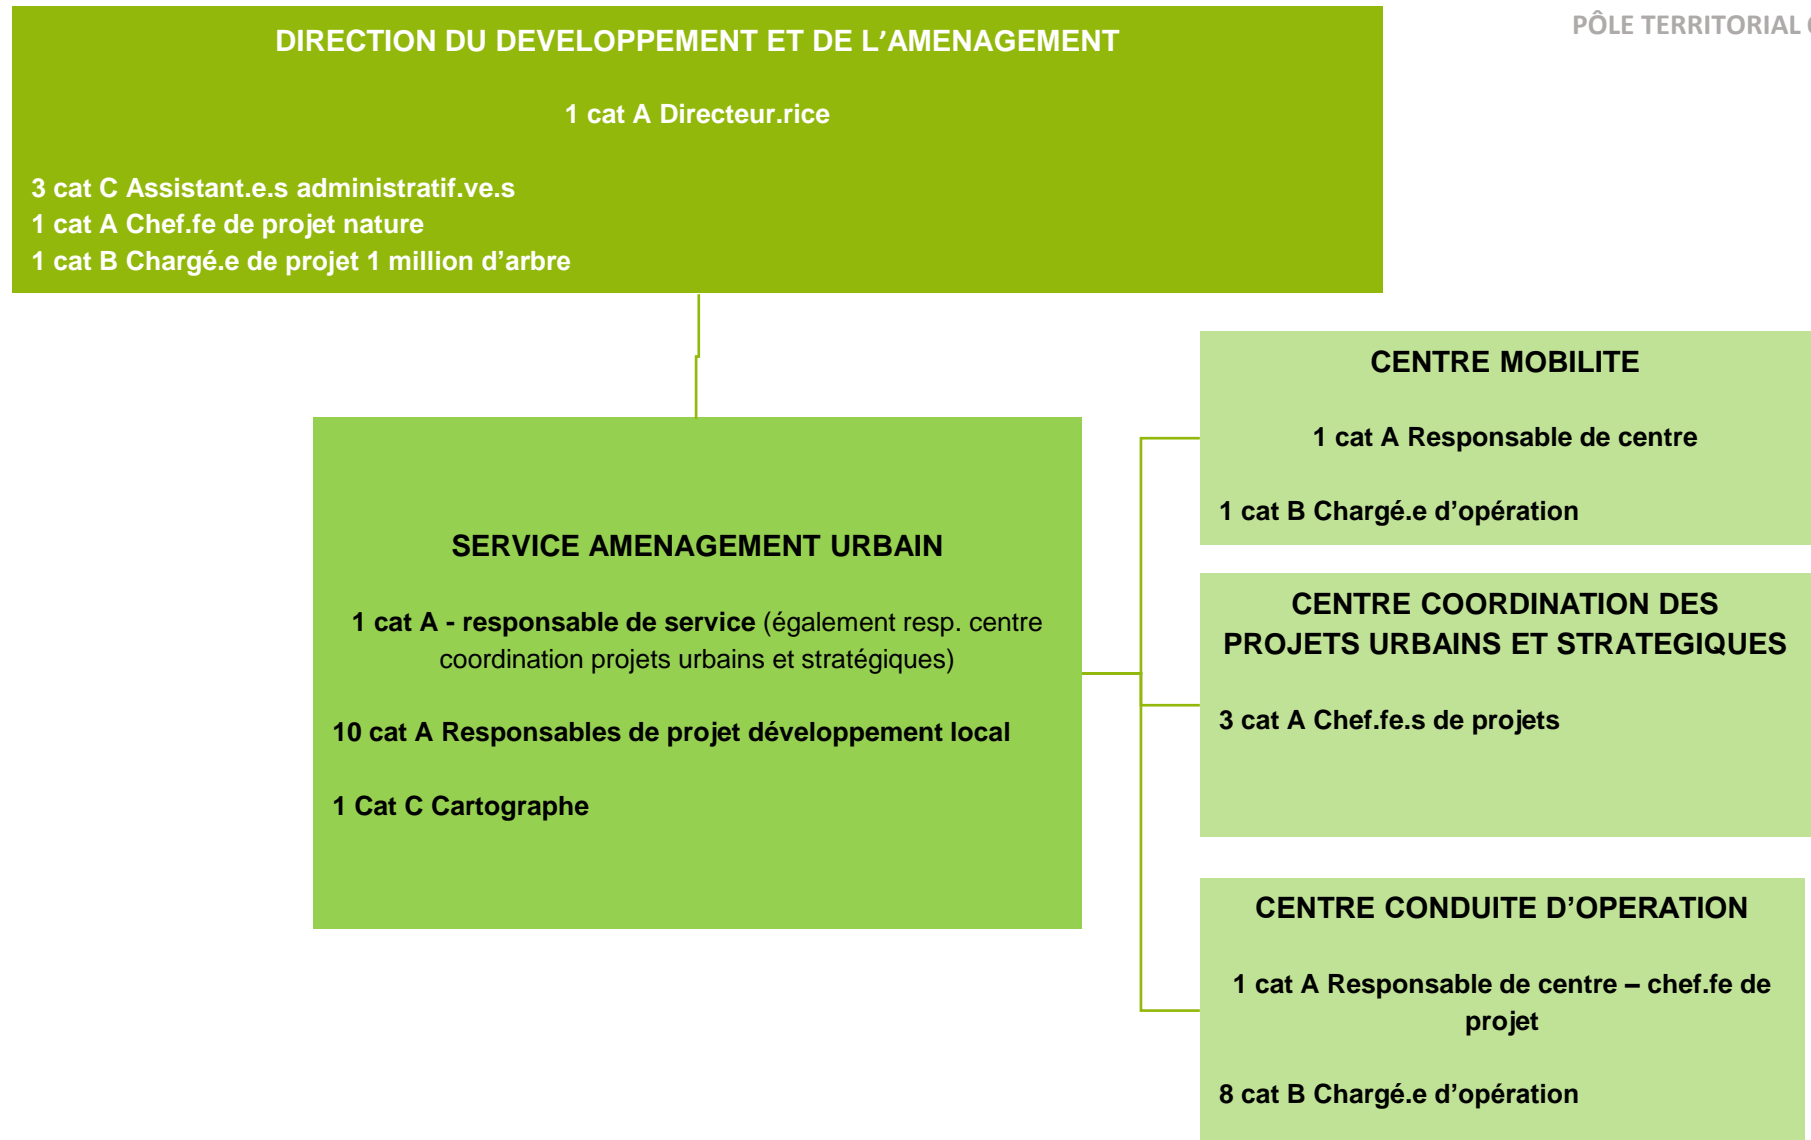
PÔLE TERRITORIAL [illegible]

DIRECTION DU DEVELOPPEMENT ET DE L’AMENAGEMENT

1 cat A Directeur.rice

3 cat C Assistant.e.s administratif.ve.s
1 cat A Chef.fe de projet nature
1 cat B Chargé.e de projet 1 million d’arbre

SERVICE AMENAGEMENT URBAIN

1 cat A - responsable de service (également resp. centre coordination projets urbains et stratégiques)

10 cat A Responsables de projet développement local

1 Cat C Cartographe

CENTRE MOBILITE

1 cat A Responsable de centre

1 cat B Chargé.e d’opération

CENTRE COORDINATION DES PROJETS URBAINS ET STRATEGIQUES

3 cat A Chef.fe.s de projets

CENTRE CONDUITE D’OPERATION

1 cat A Responsable de centre – chef.fe de projet

8 cat B Chargé.e d’opération